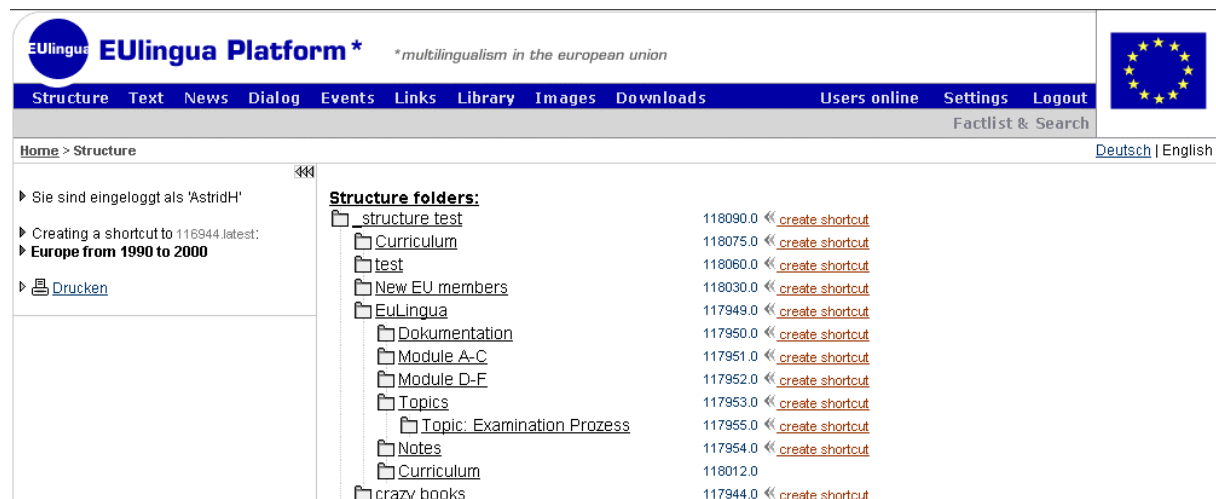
EUlingua EUlingua Platform * *multilingualism in the european union

Structure Text News Dialog Events Links Library Images Downloads Users online Settings Logout

Factlist & Search

Home > Structure

Deutsch | English

Sie sind eingeloggt als 'AstridH'

Creating a shortcut to 116944.latest:
Europe from 1990 to 2000

Drucken

Structure folders:

| | | |
|---|---|---|
| _structure test | 118090.0 | create shortcut |
| Curriculum | 118075.0 | create shortcut |
| test | 118060.0 | create shortcut |
| New EU members | 118030.0 | create shortcut |
| EuLingua | 117949.0 | create shortcut |
| Dokumentation | 117950.0 | create shortcut |
| Module A-C | 117951.0 | create shortcut |
| Module D-F | 117952.0 | create shortcut |
| Topics | 117953.0 | create shortcut |
| Topic: Examination Prozess | 117955.0 | create shortcut |
| Notes | 117954.0 | create shortcut |
| Curriculum | 118012.0 | |
| crazy books | 117944.0 | create shortcut |